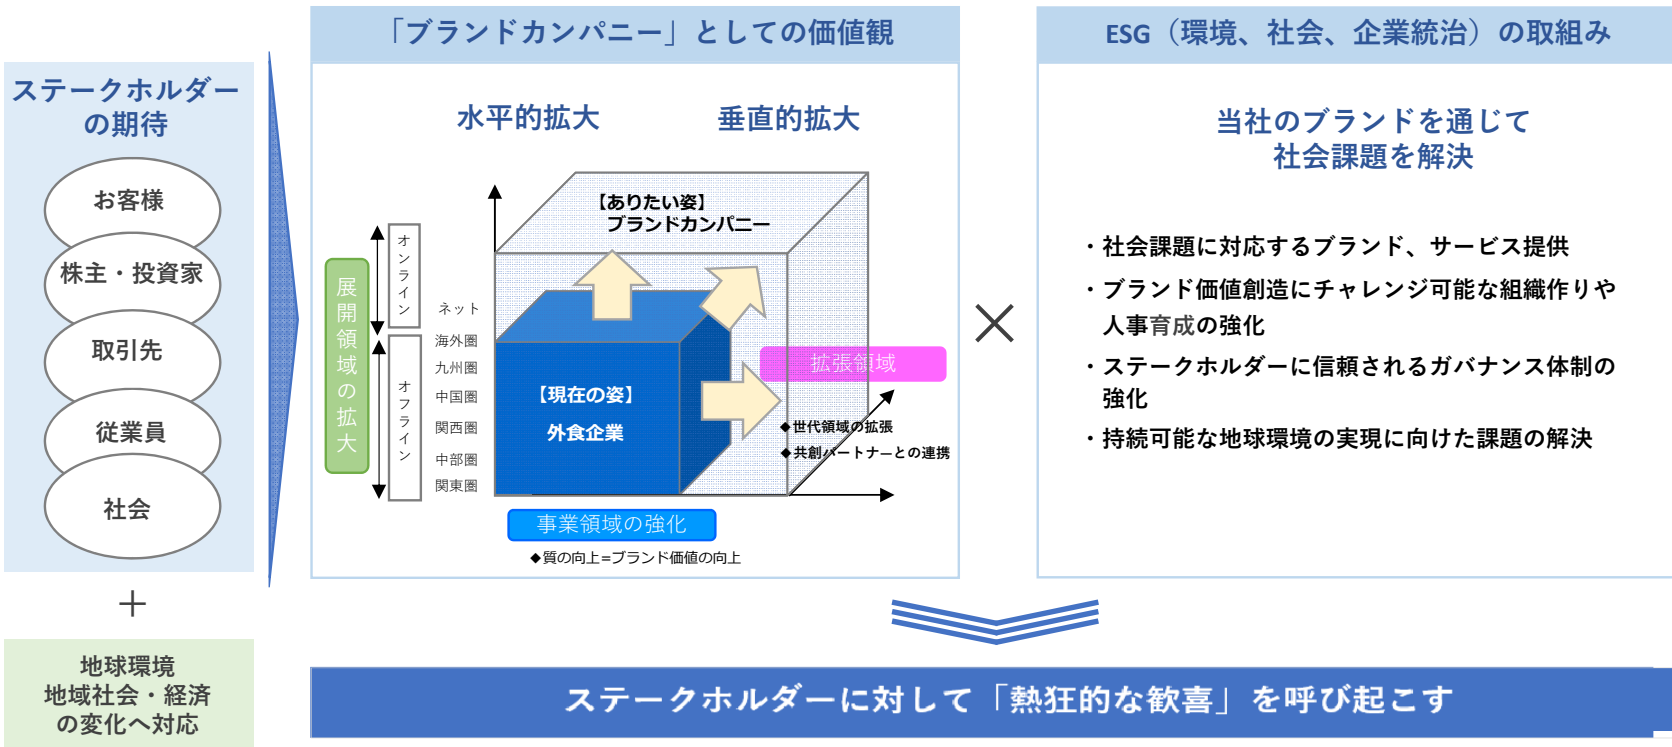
ステークホルダーの期待

お客様

株主・投資家

取引先

従業員

社会

＋

地球環境
地域社会・経済
の変化へ対応

「ブランドカンパニー」としての価値観

水平的拡大

垂直的拡大

展開領域の拡大

オンライン

オフライン

ネット
海外圏
九州圏
中国圏
関西圏
中部圏
関東圏

【ありたい姿】
ブランドカンパニー

【現在の姿】
外食企業

拡張領域

◆世代領域の拡張
◆共創パートナーとの連携

事業領域の強化

◆質の向上=ブランド価値の向上

×

ESG（環境、社会、企業統治）の取組み

当社のブランドを通じて
社会課題を解決

・社会課題に対応するブランド、サービス提供

・ブランド価値創造にチャレンジ可能な組織作りや人事育成の強化

・ステークホルダーに信頼されるガバナンス体制の強化

・持続可能な地球環境の実現に向けた課題の解決

ステークホルダーに対して「熱狂的な歓喜」を呼び起こす